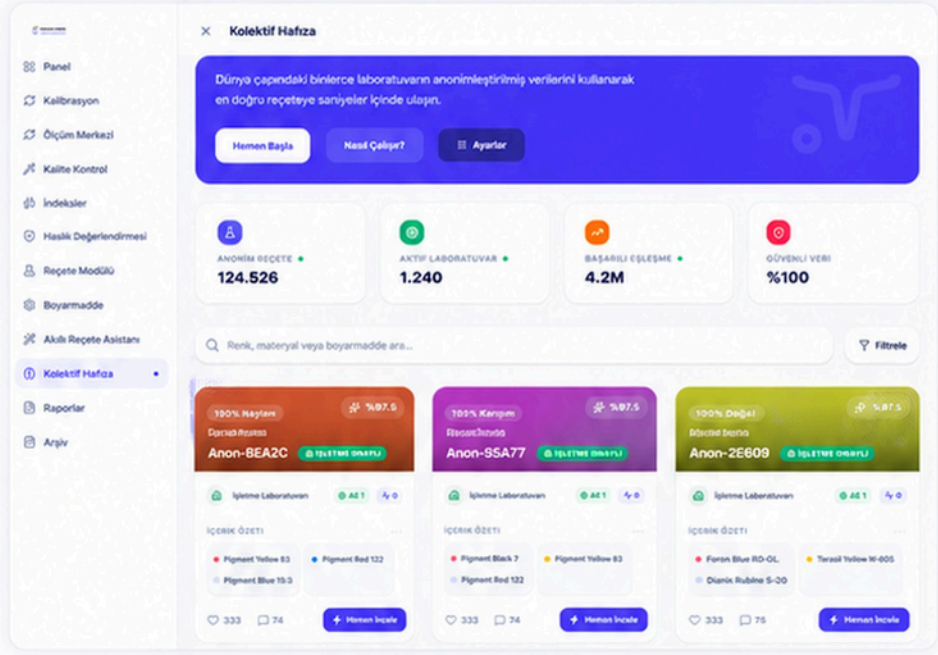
Panel
Kalibrasyon
Ölçüm Merkezi
Kalite Kontrol
İndeksler
Haslık Değerlendirmesi
Reçete Modülü
Boyarmadde
Akıllı Reçete Asistanı
Kolektif Hafıza
Raporlar
Arşiv

Kolektif Hafıza

Dünya çapındaki binlerce laboratuvarın anonimleştirilmiş verilerini kullanarak en doğru reçeteye saniyeler içinde ulaşın.

Hemen Başla
Nasıl Çalışır?
Ayarlar

ANONİM REÇETE
124.526

AKTİF LABORATUVAR
1.240

BAŞARILI EŞLEŞME
4.2M

GÜVENLİ VERİ
%100

Renk, materyal veya boyarmadde ara...
Filtrele

100% Naylon
%97.5
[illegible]
Anon-BEA2C
İŞLETME ONAYLI
İşletme Laboratuvarı
A6 1
0
İÇERİK ÖZETİ
Pigment Yellow 83
Pigment Red 122
Pigment Blue 15:3
333
74
Hemen İncele

100% Karışım
%97.5
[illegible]
Anon-55A77
İŞLETME ONAYLI
İşletme Laboratuvarı
A6 1
0
İÇERİK ÖZETİ
Pigment Black 7
Pigment Yellow 83
Pigment Red 122
333
74
Hemen İncele

100% Doğal
%97.5
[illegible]
Anon-2E609
İŞLETME ONAYLI
İşletme Laboratuvarı
A6 1
0
İÇERİK ÖZETİ
Foron Blue RD-GL
Terasil Yellow W-6GS
Dianix Rubine S-2G
333
75
Hemen İncele